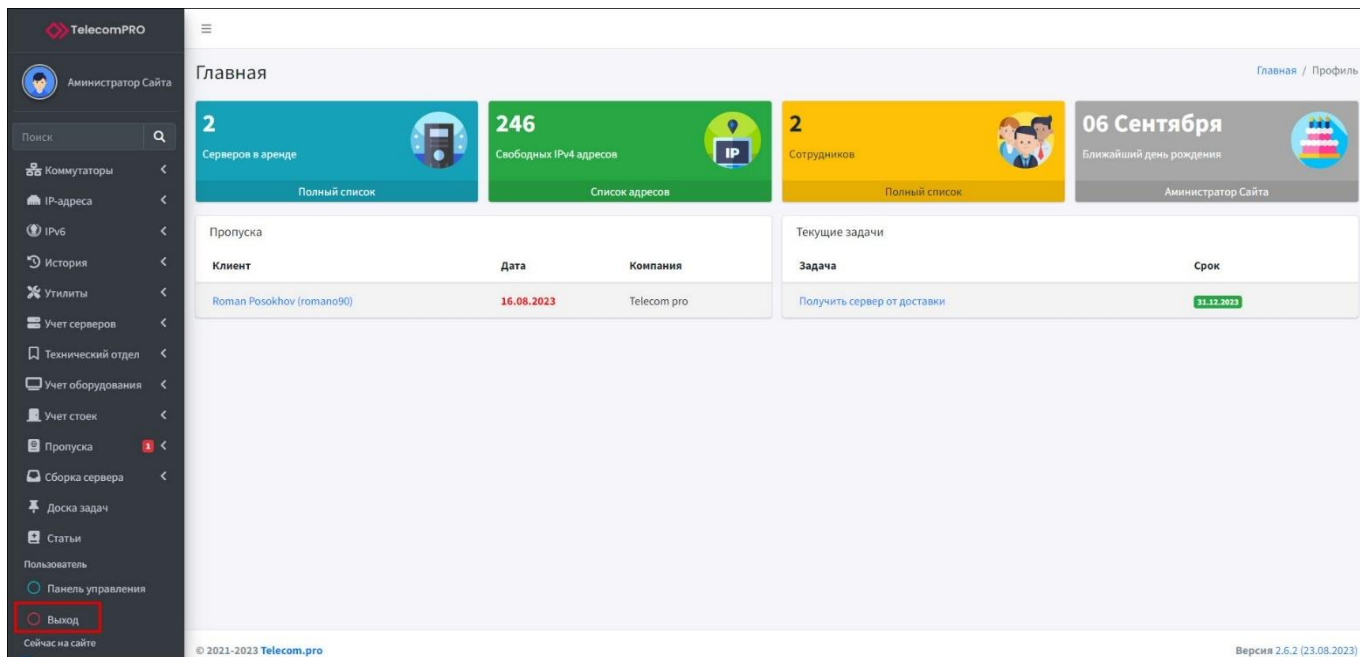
TelecomPRO

Администратор Сайта

Поиск

Коммутаторы

IP-адреса

IPv6

История

Утилиты

Учет серверов

Технический отдел

Учет оборудования

Учет стоек

Пропуска 1

Сборка сервера

Доска задач

Статьи

Пользователь

Панель управления

Выход

Сейчас на сайте

Главная

Главная / Профиль

2
Серверов в аренде
Полный список

246
Свободных IPv4 адресов
IP
Список адресов

2
Сотрудников
Полный список

06 Сентября
Ближайший день рождения
Аминистратор Сайта

Пропуска

| Клиент | Дата | Компания |
|---|---|---|
| Roman Posokhov (romano90) | 16.08.2023 | Telecom pro |

Текущие задачи

| Задача | Срок |
|---|---|
| Получить сервер от доставки | 31.12.2023 |

© 2021-2023 Telecom.pro

Версия 2.6.2 (23.08.2023)